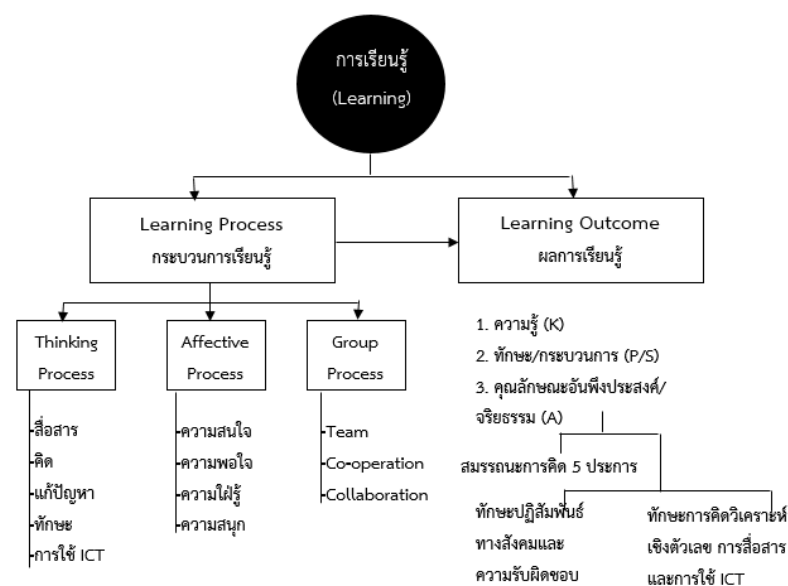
การเรียนรู้
(Learning)

Learning Process
กระบวนการเรียนรู้

Learning Outcome
ผลการเรียนรู้

Thinking Process
- สื่อสาร
- คิด
- แก้ปัญหา
- ทักษะ
- การใช้ ICT

Affective Process
- ความสนใจ
- ความพอใจ
- ความใฝ่รู้
- ความสนุก

Group Process
- Team
- Co-operation
- Collaboration

1. ความรู้ (K)
2. ทักษะ/กระบวนการ (P/S)
3. คุณลักษณะอันพึงประสงค์/จริยธรรม (A)

สมรรถนะการคิด 5 ประการ

ทักษะปฏิสัมพันธ์ทางสังคมและความรับผิดชอบ

ทักษะการคิดวิเคราะห์เชิงตัวเลข การสื่อสาร และการใช้ ICT